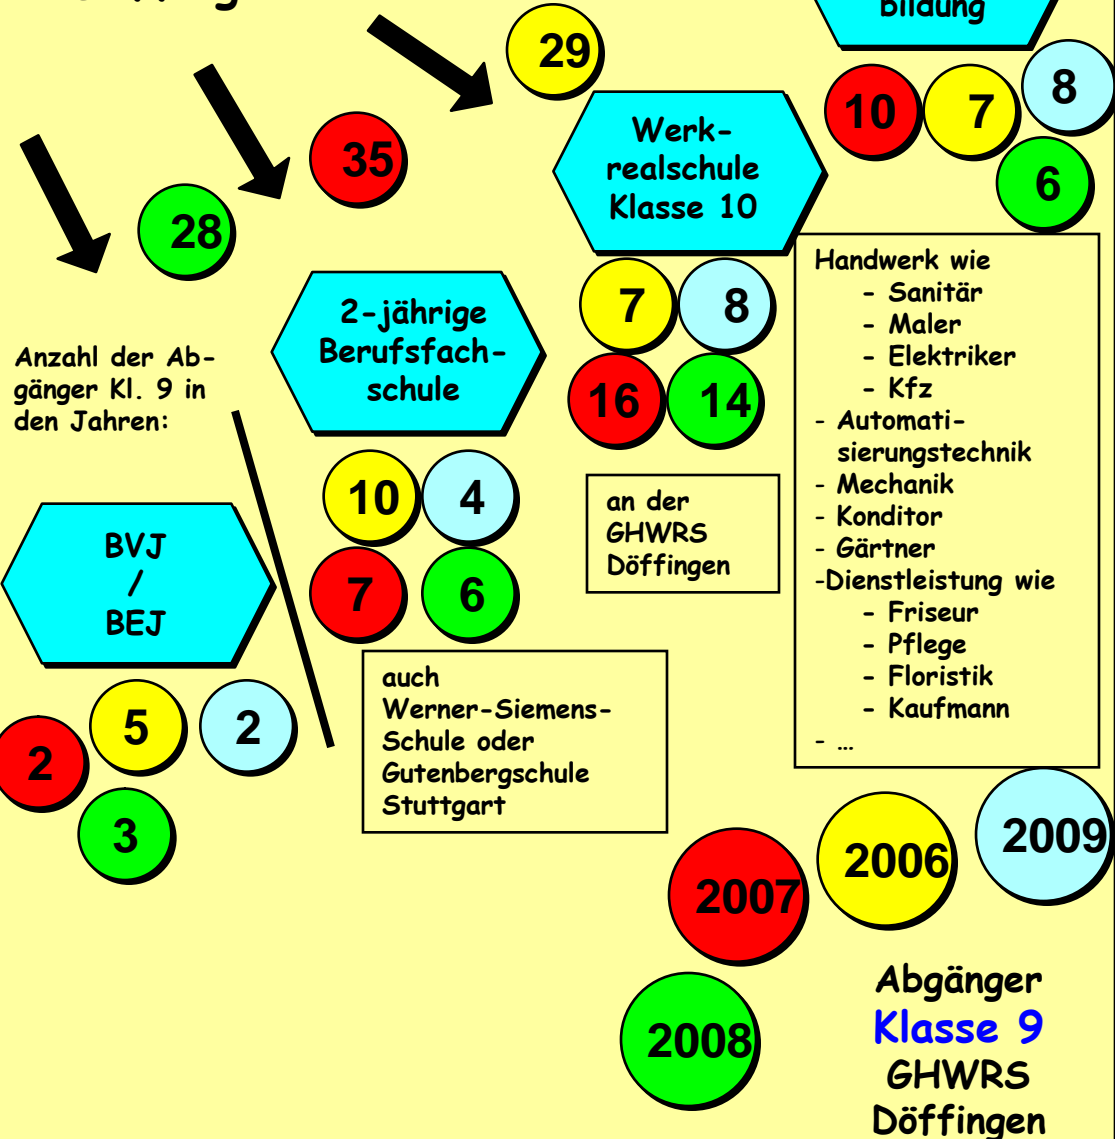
Bildung

29

10 7 8

6

35

Werkrealschule Klasse 10

28

7 8

16 14

Handwerk wie
- Sanitär
- Maler
- Elektriker
- Kfz
- Automatisierungstechnik
- Mechanik
- Konditor
- Gärtner
-Dienstleistung wie
- Friseur
- Pflege
- Floristik
- Kaufmann
- …

2-jährige Berufsfachschule

Anzahl der Abgänger Kl. 9 in den Jahren:

10 4

7 6

an der GHWRS Döffingen

BVJ / BEJ

2 5 2

3

auch Werner-Siemens-Schule oder Gutenbergschule Stuttgart

2007 2006 2009

2008

Abgänger
Klasse 9
GHWRS
Döffingen